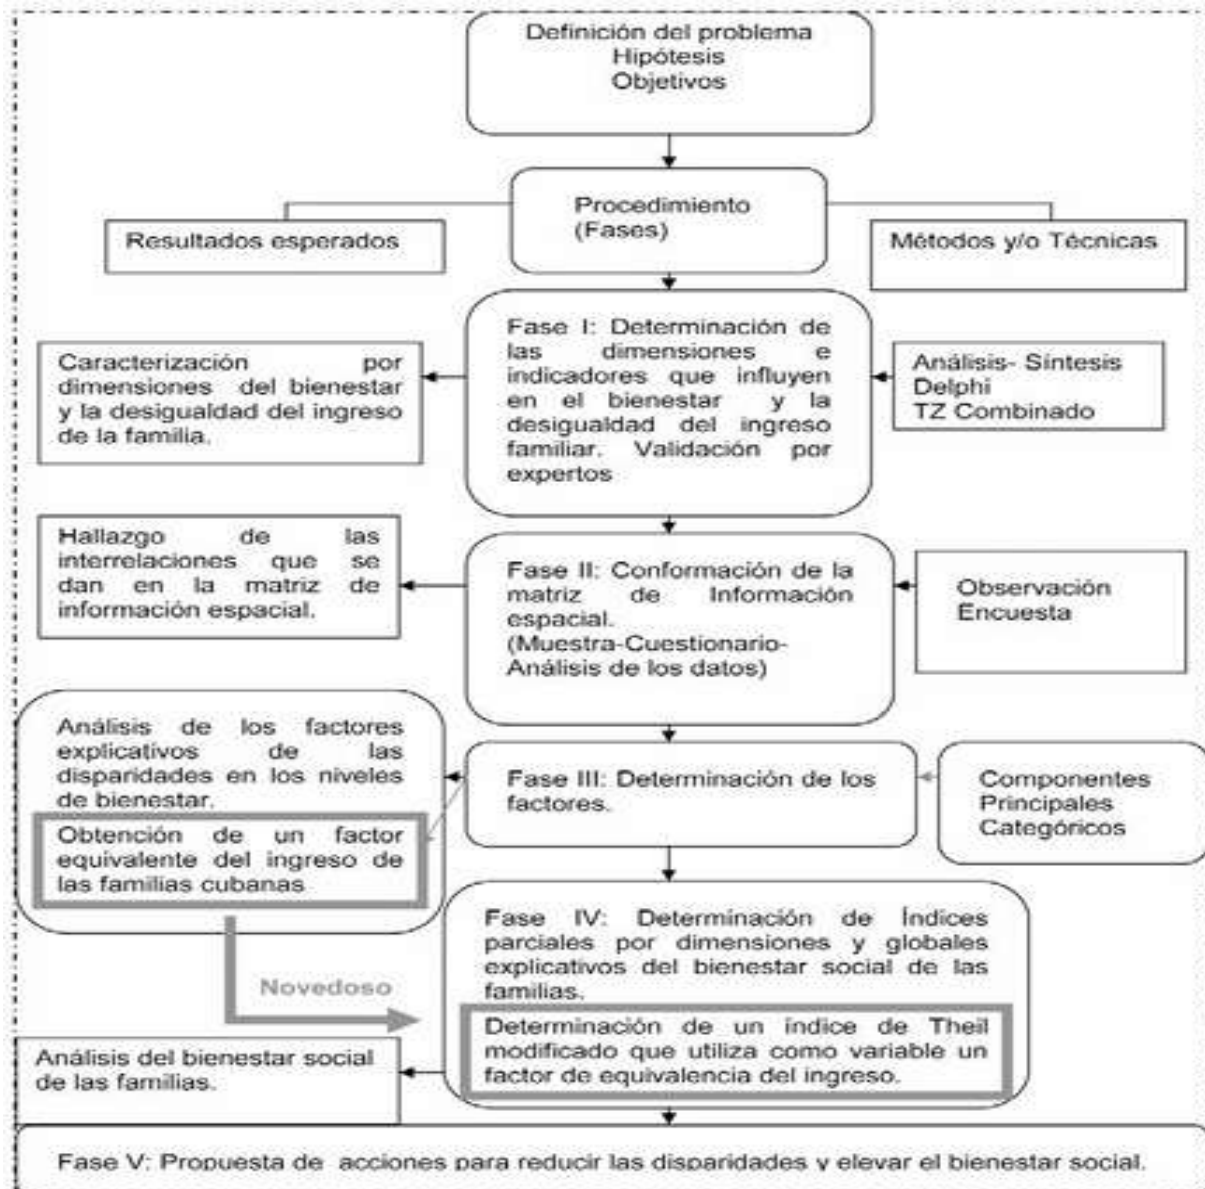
Definición del problema
Hipótesis
Objetivos

Procedimiento
(Fases)

Resultados esperados

Métodos y/o Técnicas

Fase I: Determinación de las dimensiones e indicadores que influyen en el bienestar y la desigualdad del ingreso familiar. Validación por expertos

Caracterización por dimensiones del bienestar y la desigualdad del ingreso de la familia.

Análisis- Síntesis
Delphi
TZ Combinado

Hallazgo de las interrelaciones que se dan en la matriz de información espacial.

Fase II: Conformación de la matriz de Información espacial.
(Muestra-Cuestionario-Análisis de los datos)

Observación
Encuesta

Análisis de los factores explicativos de las disparidades en los niveles de bienestar.

Obtención de un factor equivalente del ingreso de las familias cubanas.

Fase III: Determinación de los factores.

Componentes
Principales
Categóricos

Novedoso

Fase IV: Determinación de Índices parciales por dimensiones y globales explicativos del bienestar social de las familias.

Determinación de un índice de Theil modificado que utiliza como variable un factor de equivalencia del ingreso.

Análisis del bienestar social de las familias.

Fase V: Propuesta de acciones para reducir las disparidades y elevar el bienestar social.